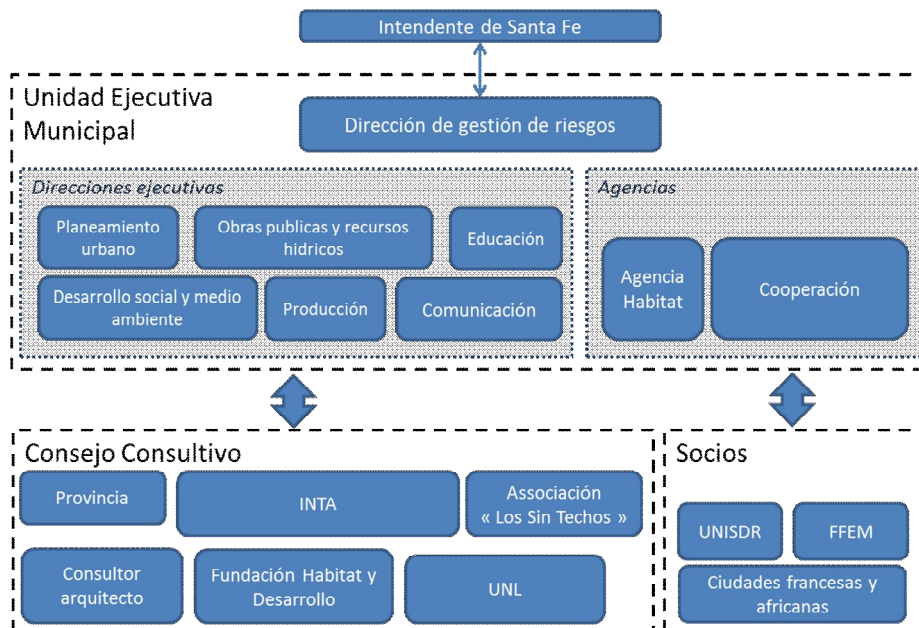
Intendente de Santa Fe

Unidad Ejecutiva Municipal

Dirección de gestión de riesgos

Direcciones ejecutivas

Planeamiento urbano

Obras publicas y recursos hidricos

Educación

Desarrollo social y medio ambiente

Producción

Comunicación

Agencias

Agencia Habitat

Cooperación

Consejo Consultivo

Provincia

INTA

Associación « Los Sin Techos »

Consultor arquitecto

Fundación Habitat y Desarrollo

UNL

Socios

UNISDR

FFEM

Ciudades francesas y africanas